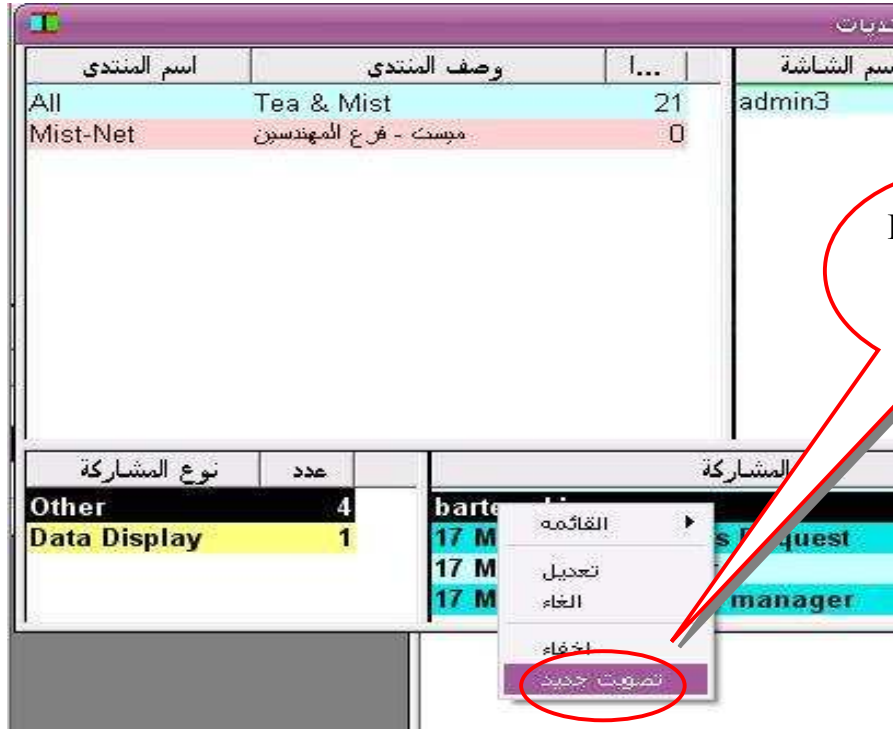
ديات

| اسم المنتدى | وصف المنتدى | ... |
|---|---|---|
| All | Tea & Mist | 21 |
| Mist-Net | ميست - فرع المهندسين | 0 |

سم الشاشة
admin3

| نوع المشاركة | عدد |
|---|---|
| Other | 4 |
| Data Display | 1 |

المشاركة
barte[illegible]
17 M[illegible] s Request
17 M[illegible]
17 M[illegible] manager

القائمه
تعديل
الغاء
اخفاء
تصويت جديد